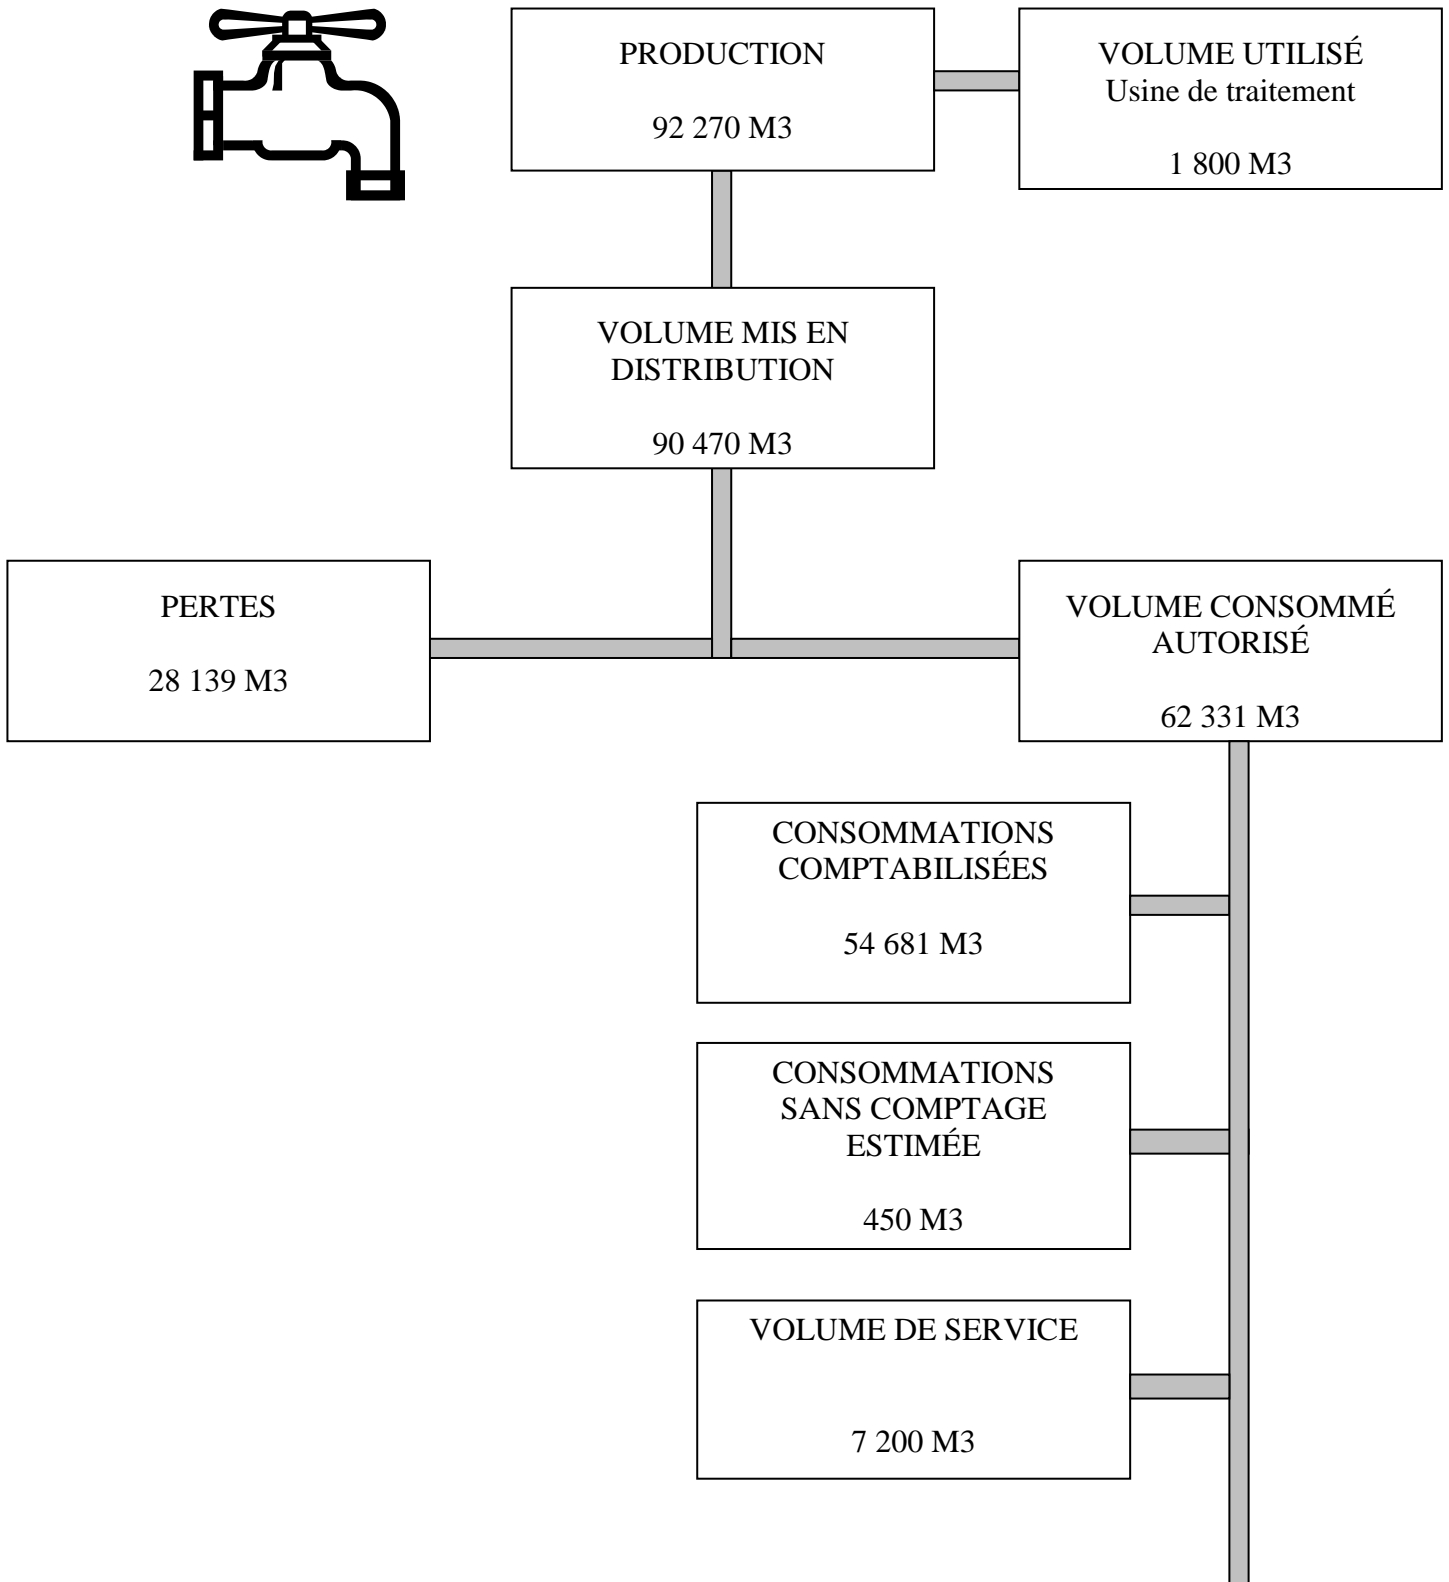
PRODUCTION

92 270 M3

VOLUME UTILISÉ
Usine de traitement

1 800 M3

VOLUME MIS EN DISTRIBUTION

90 470 M3

PERTES

28 139 M3

VOLUME CONSOMMÉ AUTORISÉ

62 331 M3

CONSOMMATIONS COMPTABILISÉES

54 681 M3

CONSOMMATIONS SANS COMPTAGE ESTIMÉE

450 M3

VOLUME DE SERVICE

7 200 M3